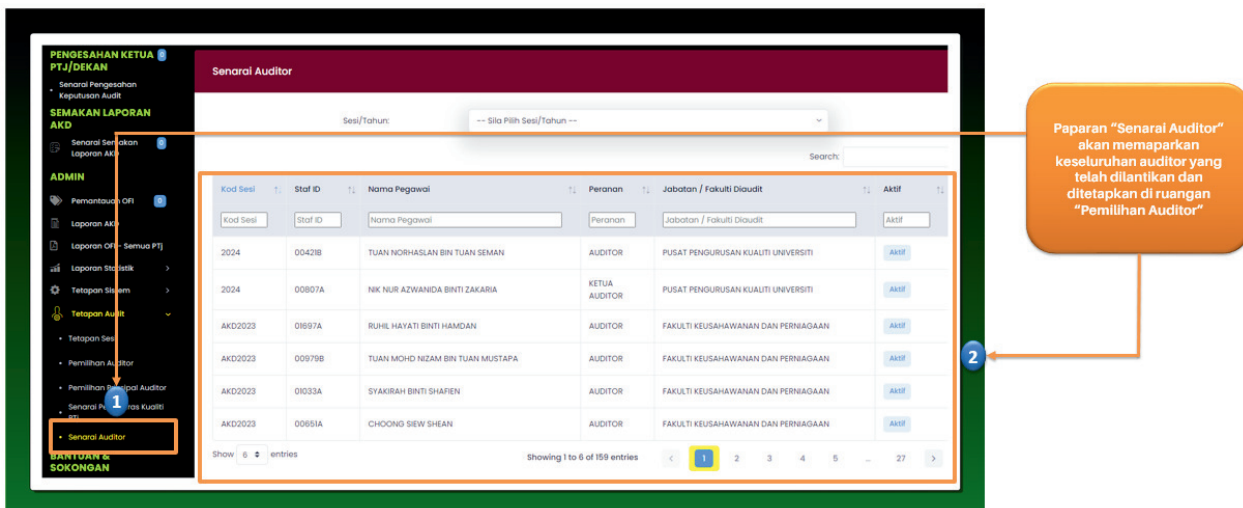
PENGESAHAN KETUA PTJ/DEKAN 0

Senarai Pengesahan Keputusan Audit

SEMAKAN LAPORAN AKD

Senarai Semakan Laporan AKD 0

ADMIN

Pemantauan OFI 0

Laporan AKD

Laporan OFI - Semua PTJ

Laporan Statistik

Tetapan Sistem

Tetapan Audit

Tetapan Sesi

Pemilihan Auditor

Pemilihan Principal Auditor

Senarai Pe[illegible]ras Kualiti PTJ

Senarai Auditor

BANTUAN & SOKONGAN

Senarai Auditor

Sesi/Tahun: -- Sila Pilih Sesi/Tahun --

Search:

| Kod Sesi | Staf ID | Nama Pegawai | Peranan | Jabatan / Fakulti Diaudit | Aktif |
|---|---|---|---|---|---|
| Kod Sesi | Staf ID | Nama Pegawai | Peranan | Jabatan / Fakulti Diaudit | Aktif |
| 2024 | 00421B | TUAN NORHASLAN BIN TUAN SEMAN | AUDITOR | PUSAT PENGURUSAN KUALITI UNIVERSITI | Aktif |
| 2024 | 00807A | NIK NUR AZWANIDA BINTI ZAKARIA | KETUA AUDITOR | PUSAT PENGURUSAN KUALITI UNIVERSITI | Aktif |
| AKD2023 | 01697A | RUHIL HAYATI BINTI HAMDAN | AUDITOR | FAKULTI KEUSAHAWANAN DAN PERNIAGAAN | Aktif |
| AKD2023 | 00979B | TUAN MOHD NIZAM BIN TUAN MUSTAPA | AUDITOR | FAKULTI KEUSAHAWANAN DAN PERNIAGAAN | Aktif |
| AKD2023 | 01033A | SYAKIRAH BINTI SHAFIEN | AUDITOR | FAKULTI KEUSAHAWANAN DAN PERNIAGAAN | Aktif |
| AKD2023 | 00651A | CHOONG SIEW SHEAN | AUDITOR | FAKULTI KEUSAHAWANAN DAN PERNIAGAAN | Aktif |

Show 6 entries

Showing 1 to 6 of 159 entries

‹ 1 2 3 4 5 ... 27 ›

1

2

Paparan “Senarai Auditor” akan memaparkan keseluruhan auditor yang telah dilantikan dan ditetapkan di ruangan “Pemilihan Auditor”